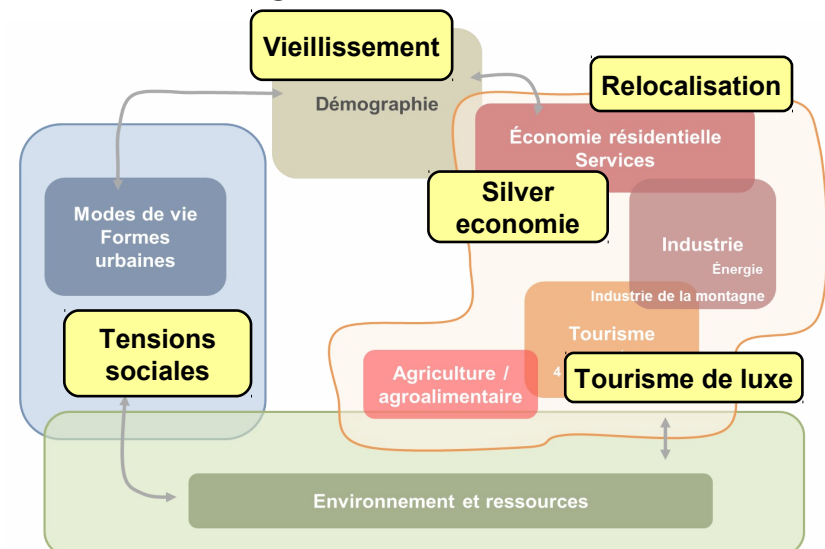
Vieillissement

Démographie

Relocalisation

Économie résidentielle
Services

Silver economie

Industrie
Énergie
Industrie de la montagne

Modes de vie
Formes urbaines

Tensions sociales

Tourisme

Agriculture / agroalimentaire

Tourisme de luxe

Environnement et ressources